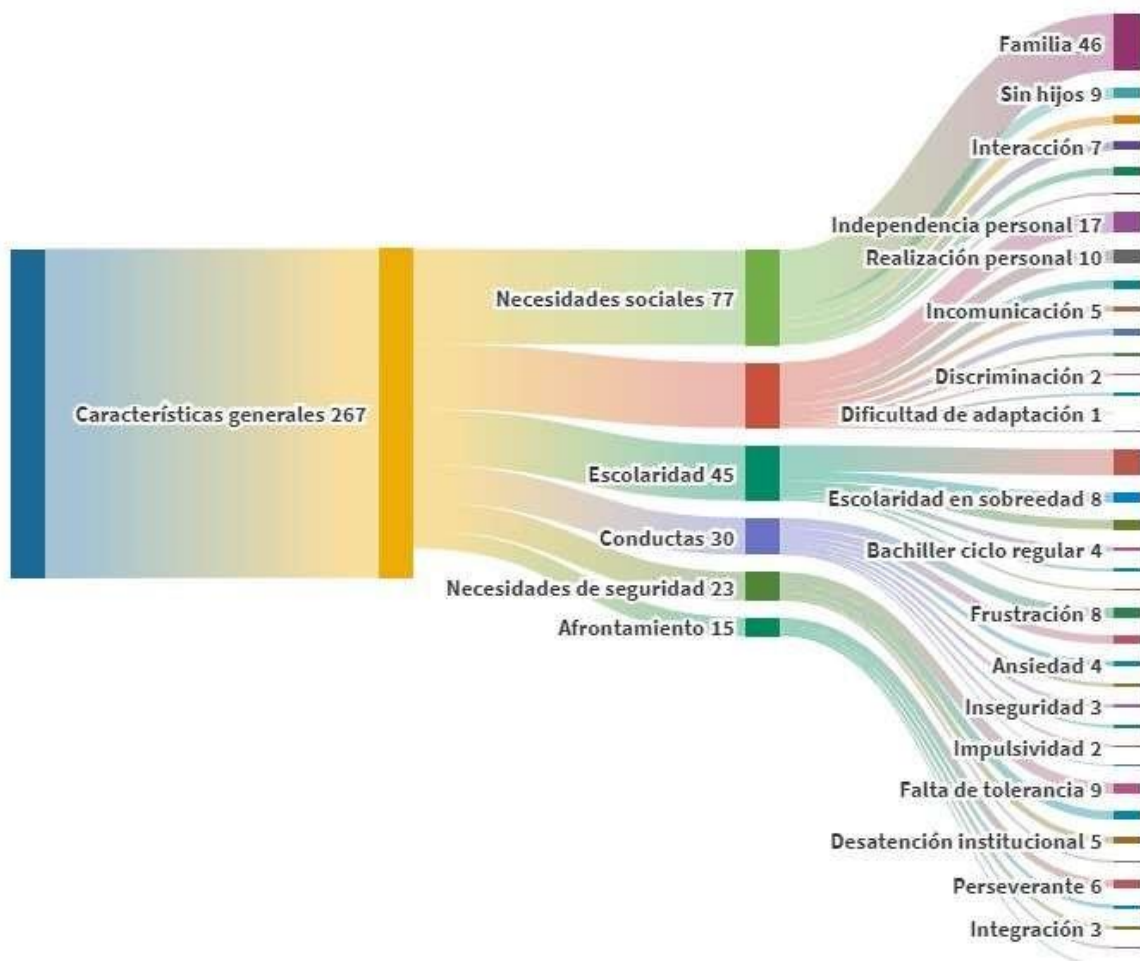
Características generales 267

Necesidades sociales 77

Escolaridad 45

Conductas 30

Necesidades de seguridad 23

Afrontamiento 15

Familia 46

Sin hijos 9

Interacción 7

Independencia personal 17

Realización personal 10

Incomunicación 5

Discriminación 2

Dificultad de adaptación 1

Escolaridad en sobreedad 8

Bachiller ciclo regular 4

Frustración 8

Ansiedad 4

Inseguridad 3

Impulsividad 2

Falta de tolerancia 9

Desatención institucional 5

Perseverante 6

Integración 3